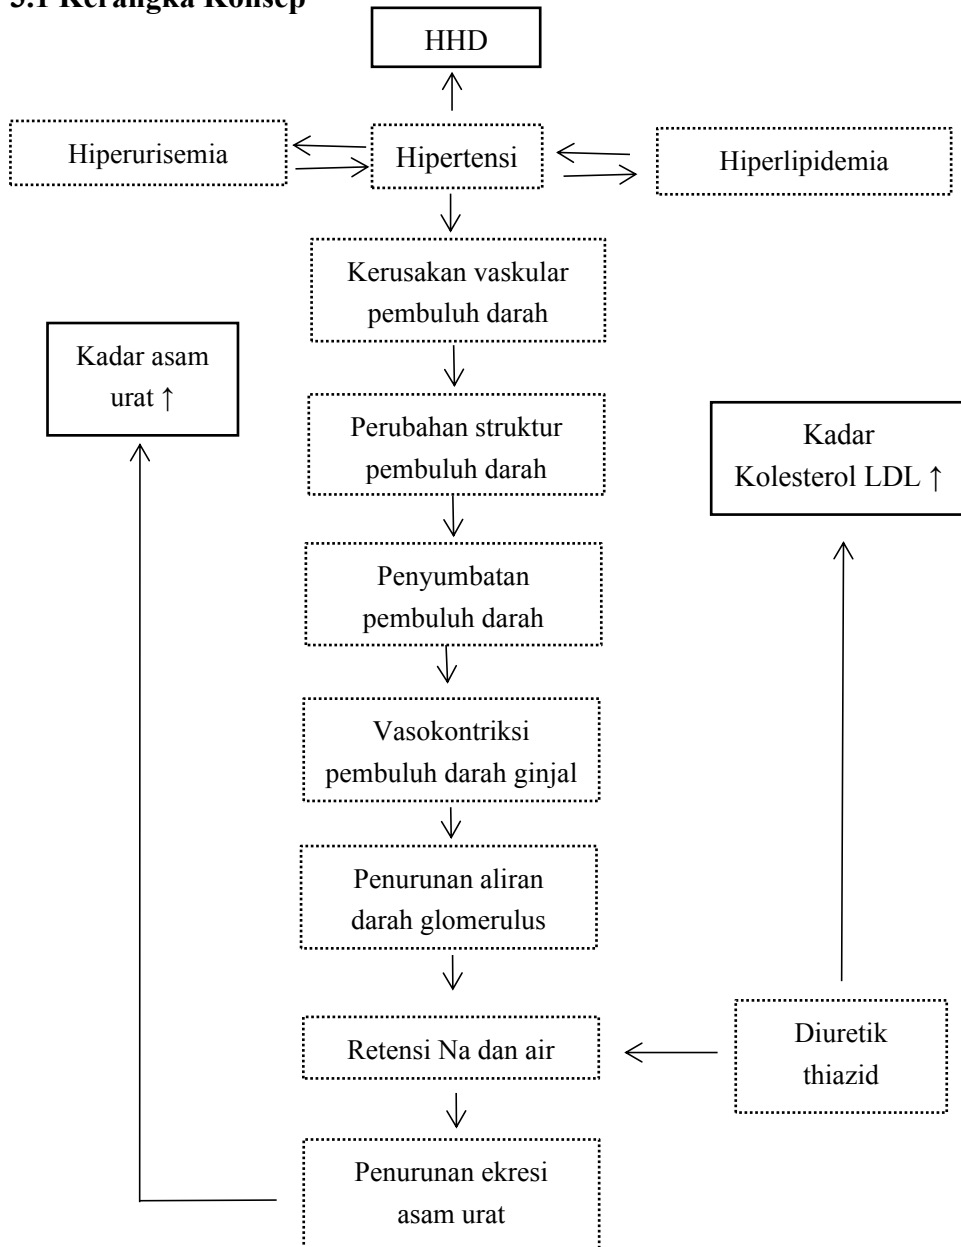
3.1 Kerangka Konsep

HHD

Hiperurisemia

Hipertensi

Hiperlipidemia

Kerusakan vaskular pembuluh darah

Kadar asam urat ↑

Perubahan struktur pembuluh darah

Kadar Kolesterol LDL ↑

Penyumbatan pembuluh darah

Vasokontriksi pembuluh darah ginjal

Penurunan aliran darah glomerulus

Retensi Na dan air

Diuretik thiazid

Penurunan ekresi asam urat